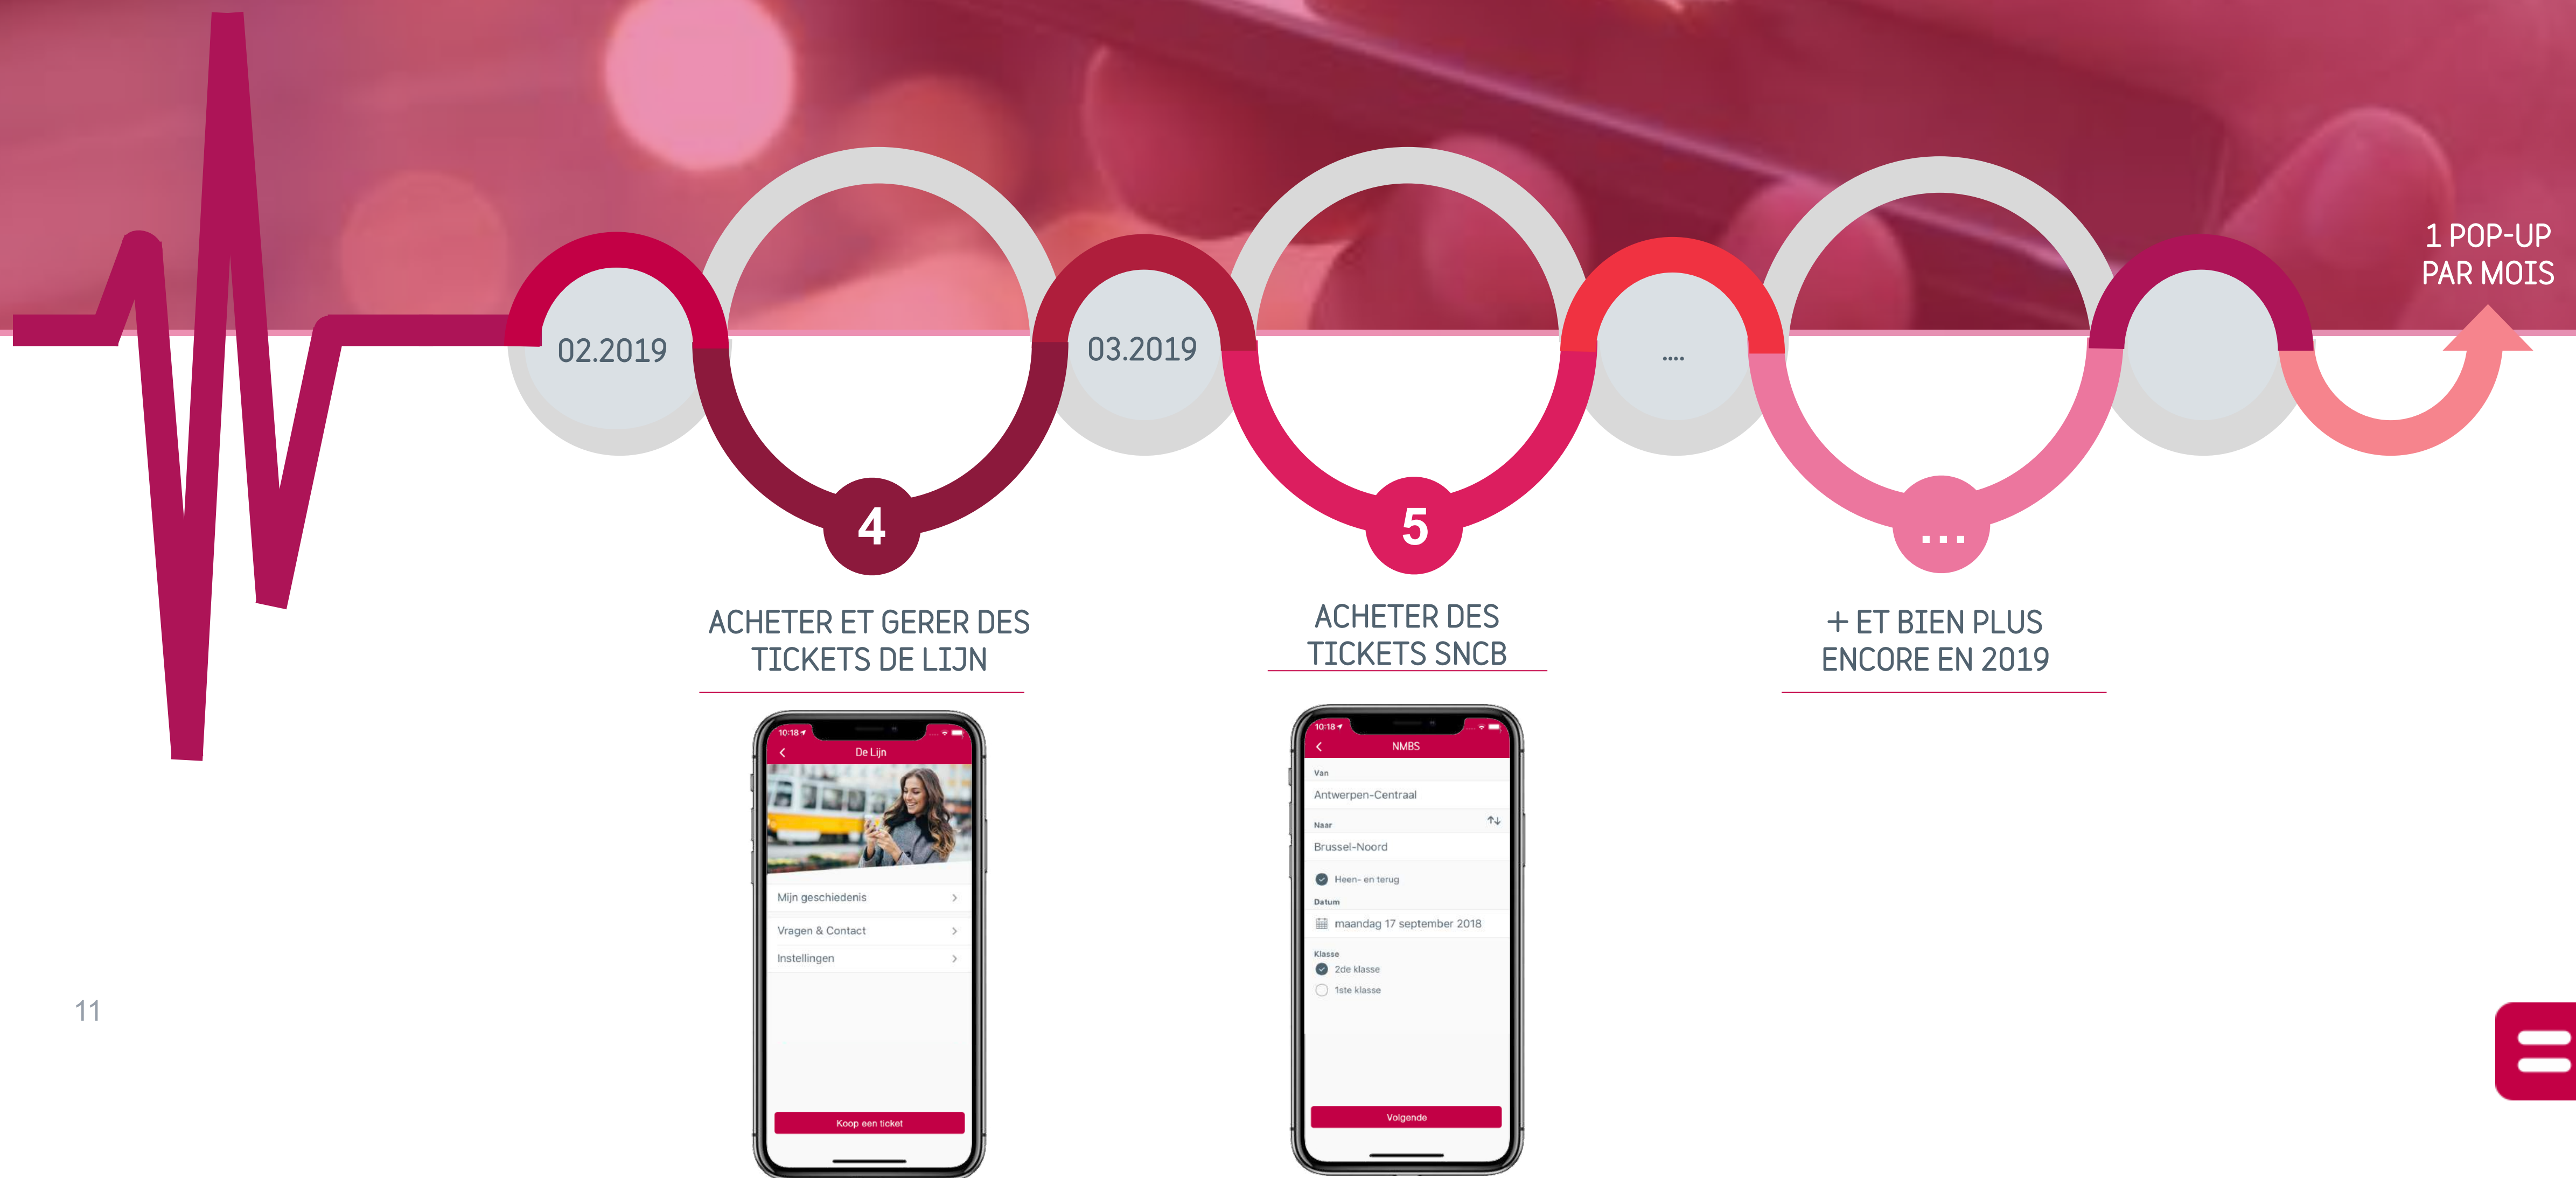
02.2019

03.2019

....

1 POP-UP PAR MOIS

4

ACHETER ET GERER DES TICKETS DE LIJN

10:18

De Lijn

Mijn geschiedenis

Vragen & Contact

Instellingen

Koop een ticket

5

ACHETER DES TICKETS SNCB

10:18

NMBS

Van

Antwerpen-Centraal

Naar

Brussel-Noord

Heen- en terug

Datum

maandag 17 september 2018

Klasse

2de klasse

1ste klasse

Volgende

...

+ ET BIEN PLUS ENCORE EN 2019

11